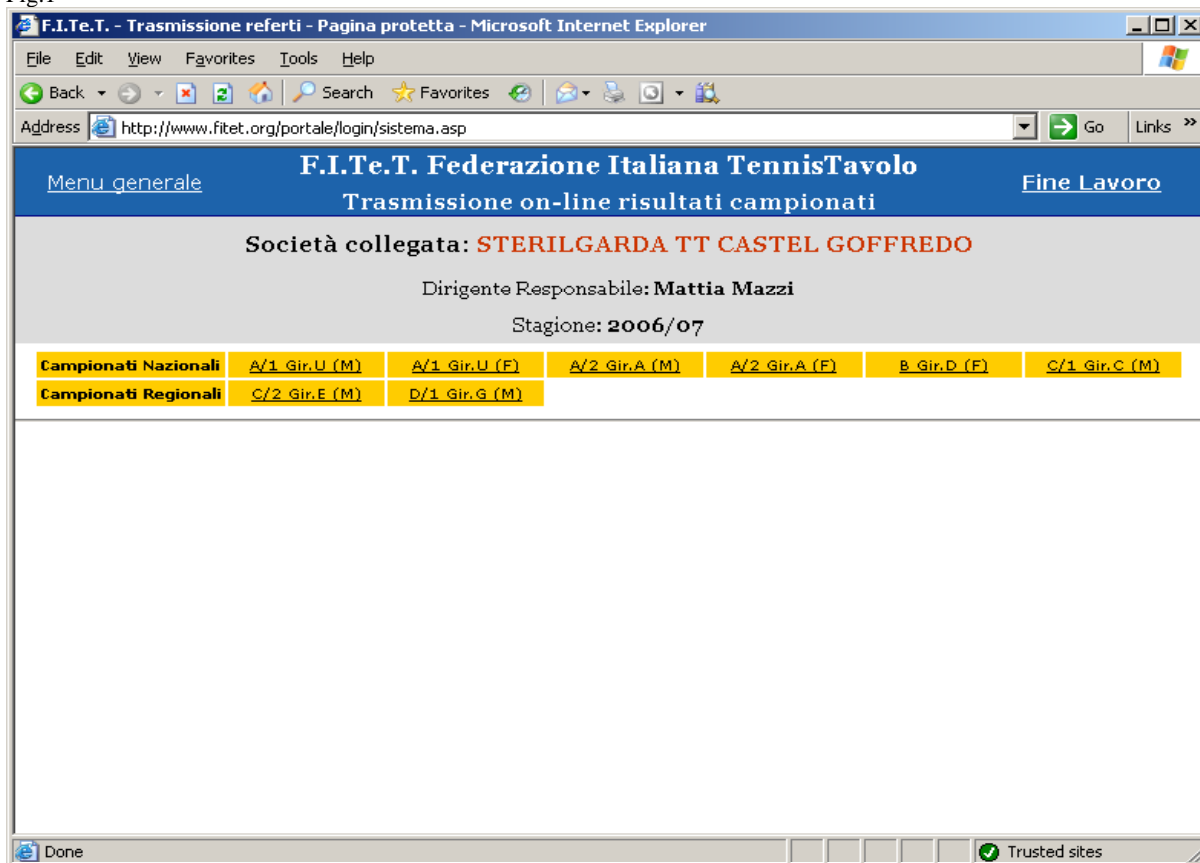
Fig.1

F.I.Te.T. - Trasmissione referti - Pagina protetta - Microsoft Internet Explorer

File Edit View Favorites Tools Help

Back Search Favorites

Address http://www.fitet.org/portale/login/sistema.asp Go Links »

Menu generale

F.I.Te.T. Federazione Italiana TennisTavolo
Trasmissione on-line risultati campionati

Fine Lavoro

Società collegata: STERILGARDA TT CASTEL GOFFREDO

Dirigente Responsabile: Mattia Mazzi

Stagione: 2006/07

| Campionati Nazionali | A/1 Gir.U (M) | A/1 Gir.U (F) | A/2 Gir.A (M) | A/2 Gir.A (F) | B Gir.D (F) | C/1 Gir.C (M) |
|---|---|---|---|---|---|---|
| Campionati Regionali | C/2 Gir.E (M) | D/1 Gir.G (M) | | | | |

Done

Trusted sites